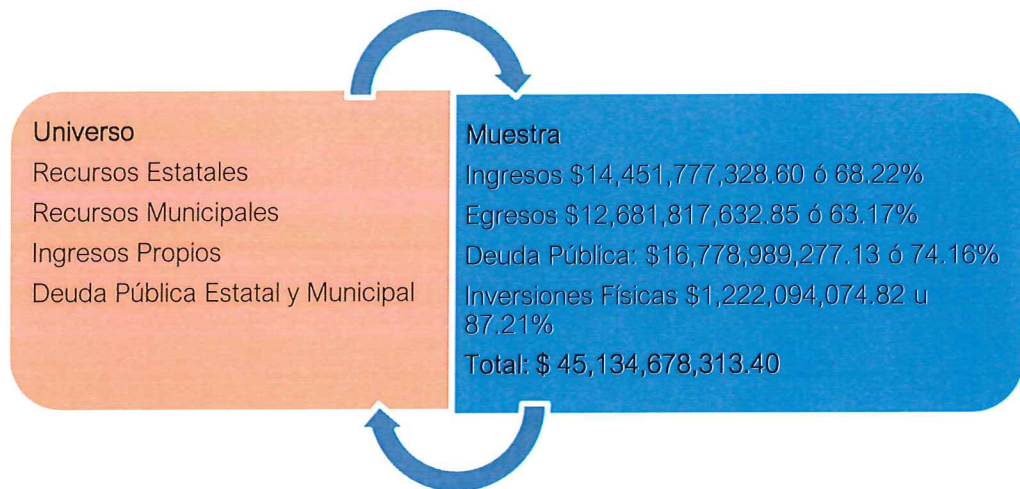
Universo
Recursos Estatales
Recursos Municipales
Ingresos Propios
Deuda Pública Estatal y Municipal

Muestra
Ingresos \$14,451,777,328.60 ó 68.22%
Egresos \$12,681,817,632.85 ó 63.17%
Deuda Pública: \$16,778,989,277.13 ó 74.16%
Inversiones Físicas \$1,222,094,074.82 u 87.21%
Total: \$ 45,134,678,313.40